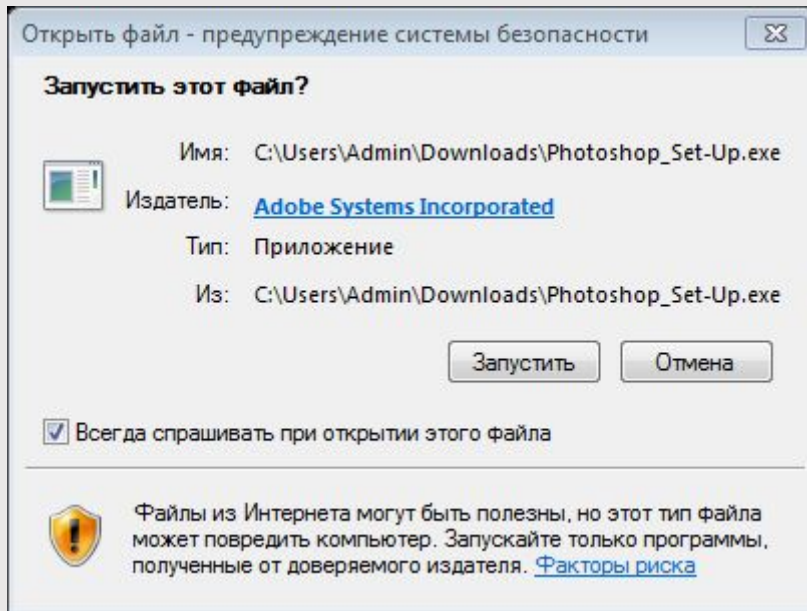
Открыть файл - предупреждение системы безопасности

Запустить этот файл?

Имя: C:\Users\Admin\Downloads\Photoshop_Set-Up.exe

Издатель: Adobe Systems Incorporated

Тип: Приложение

Из: C:\Users\Admin\Downloads\Photoshop_Set-Up.exe

Запустить Отмена

Всегда спрашивать при открытии этого файла

Файлы из Интернета могут быть полезны, но этот тип файла может повредить компьютер. Запускайте только программы, полученные от доверяемого издателя. Факторы риска